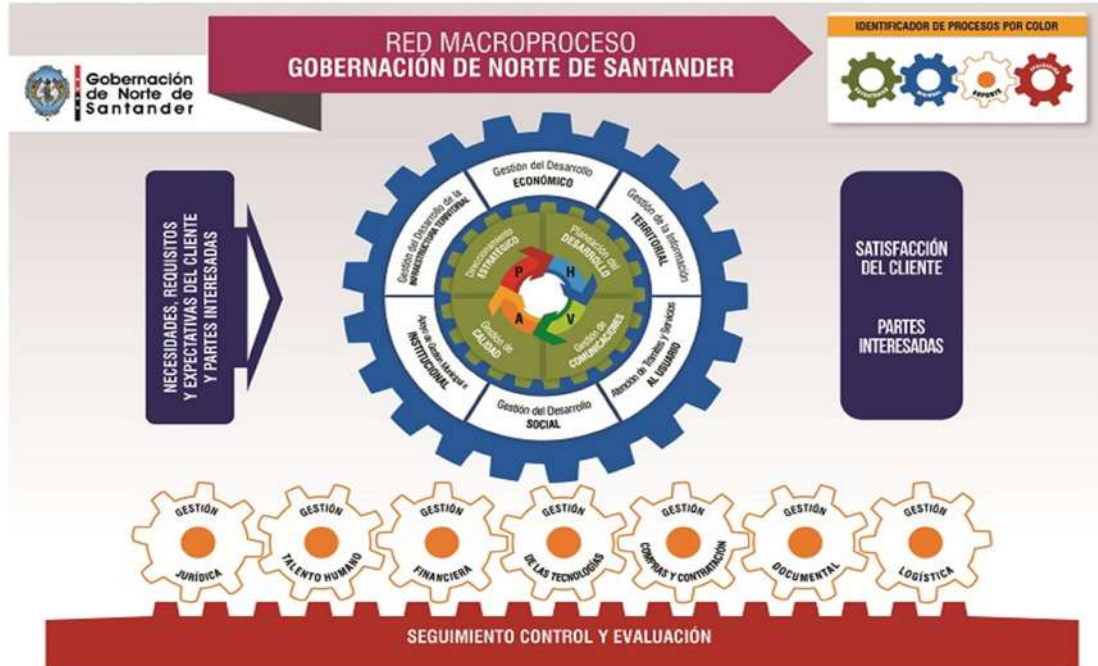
Gobernación de Norte de Santander

RED MACROPROCESO
GOBERNACIÓN DE NORTE DE SANTANDER

IDENTIFICADOR DE PROCESOS POR COLOR

ESTRATÉGICO MISIONAL SOPORTE EVALUACIÓN

NECESIDADES, REQUISITOS Y EXPECTATIVAS DEL CLIENTE Y PARTES INTERESADAS

Gestión del Desarrollo ECONÓMICO

Gestión de la Información TERRITORIAL

Atención de Trámites y Servicios AL USUARIO

Gestión del Desarrollo SOCIAL

Apoyo al Desarrollo Municipal e INSTITUCIONAL

Gestión del Desarrollo de la INFRAESTRUCTURA TERRITORIAL

Direccionamiento ESTRATÉGICO

Planeación del DESARROLLO

Gestión de COMUNICACIONES

Gestión de CALIDAD

P H V A

SATISFACCIÓN DEL CLIENTE

PARTES INTERESADAS

GESTIÓN JURÍDICA

GESTIÓN TALENTO HUMANO

GESTIÓN FINANCIERA

GESTIÓN DE LAS TECNOLOGÍAS

GESTIÓN COMPRAS Y CONTRATACIÓN

GESTIÓN DOCUMENTAL

GESTIÓN LOGÍSTICA

SEGUIMIENTO CONTROL Y EVALUACIÓN